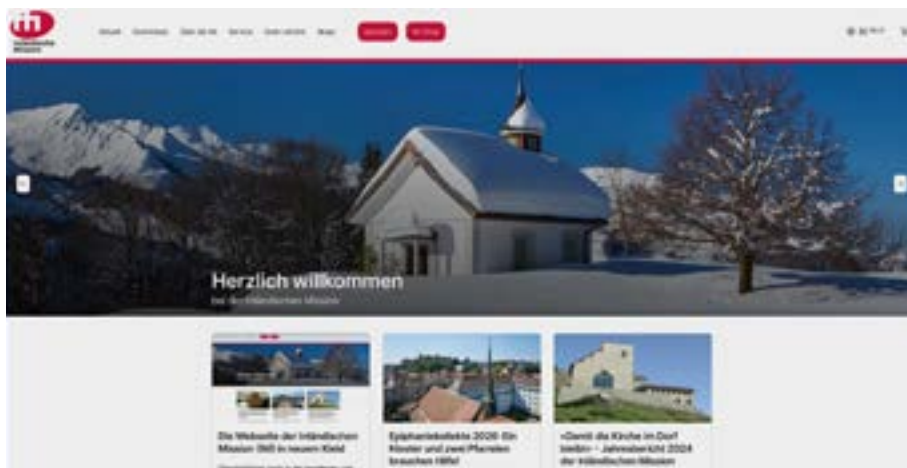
im Inländische Mission

Aktuell Kollekten Über die IM Service Zum Lernen Blogs Spenden IM Shop

Herzlich willkommen

bei der Inländischen Mission

Die Webseite der Inländischen Mission (IM) in neuem Kleid

Epiphaniekollekte 2026: Ein Kloster und zwei Pfarreien brauchen Hilfe!

«Damit die Kirche im Dorf bleibt» – Jahresbericht 2024 der Inländischen Mission